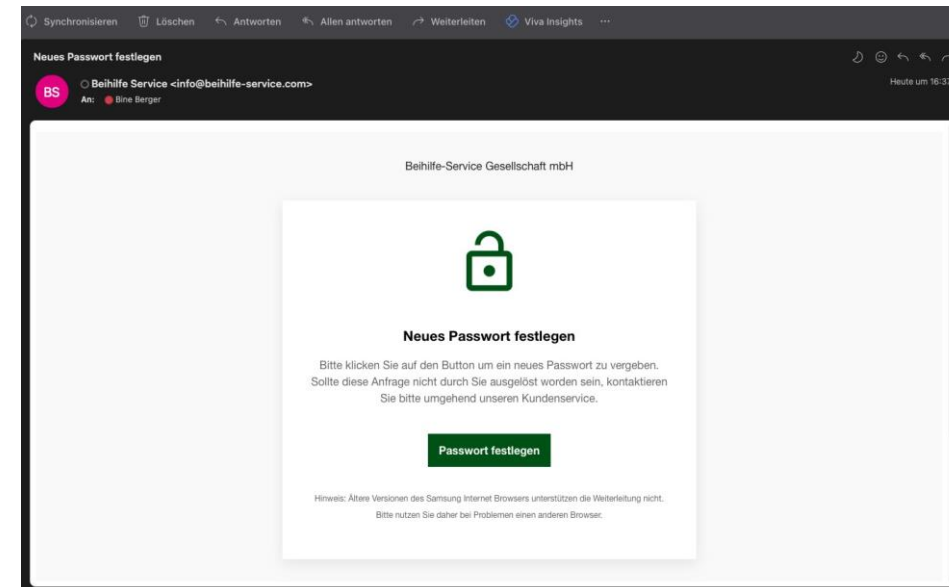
Synchronisieren Löschen Antworten Allen antworten Weiterleiten Viva Insights ···

Neues Passwort festlegen

BS

Beihilfe Service <info@beihilfe-service.com>

An: Bine Berger

Heute um 16:3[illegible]

Beihilfe-Service Gesellschaft mbH

Neues Passwort festlegen

Bitte klicken Sie auf den Button um ein neues Passwort zu vergeben. Sollte diese Anfrage nicht durch Sie ausgelöst worden sein, kontaktieren Sie bitte umgehend unseren Kundenservice.

Passwort festlegen

Hinweis: Ältere Versionen des Samsung Internet Browsers unterstützen die Weiterleitung nicht. Bitte nutzen Sie daher bei Problemen einen anderen Browser.